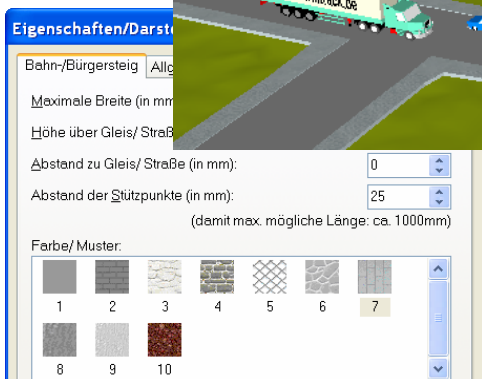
Eigenschaften/Darst

Bahn-/Bürgersteig | Allg

Maximale Breite (in mm

Höhe über Gleis/ Straß

Abstand zu Gleis/ Straße (in mm): 0

Abstand der Stützpunkte (in mm): 25

(damit max. mögliche Länge: ca. 1000mm)

Farbe/ Muster:

1 2 3 4 5 6 7

8 9 10